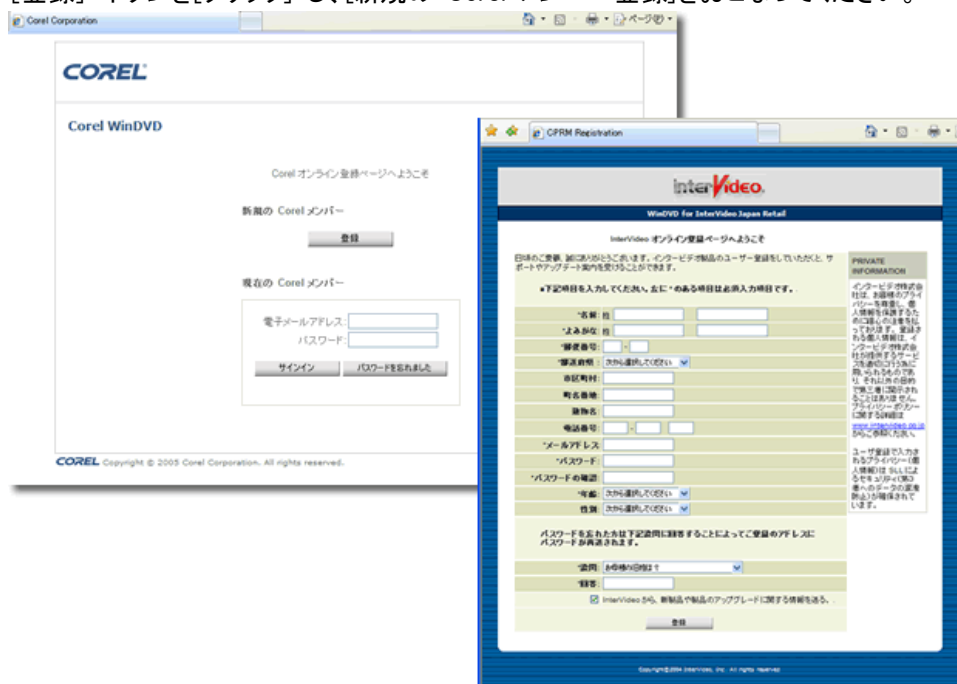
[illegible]

Corel Corporation

ページ(P)

COREL

Corel WinDVD

Corel オンライン登録ページへようこそ

新規の Corel メンバー

登録

現在の Corel メンバー

電子メールアドレス:

パスワード:

サインイン

パスワードを忘れました

COREL Copyright © 2005 Corel Corporation. All rights reserved.

CPRM Registration

InterVideo

WinDVD for InterVideo Japan Retail

InterVideo オンライン登録ページへようこそ

日頃のご愛顧、誠にありがとうございます。インタービデオ製品のユーザー登録をしていただくと、サポートやアップデート案内を受けることができます。

■下記項目を入力してください。なお * のある項目は必須入力項目です。

*名前: 姓

*よみがな: 姓

*郵便番号:

*都道府県: 次から選択してください

市区町村:

町名番地:

建物名:

電話番号:

*メールアドレス:

*パスワード:

*パスワードの確認:

*年齢: 次から選択してください

性別: 次から選択してください

パスワードを忘れた方は下記質問に回答することによってご登録のアドレスにパスワードが再送されます。

*質問: お母様の旧姓は?

*回答:

InterVideo から、新製品や製品のアップグレードに関する情報を送る。

登録

PRIVATE INFORMATION

インタービデオ株式会社は、お客様のプライバシーを尊重し、個人情報を保護するために細心の注意を払っております。登録される個人情報は、インタービデオ株式会社が提供するサービスを適切に行うために用いられるものであり、それ以外の目的で第三者に開示されることはありません。プライバシーポリシーに関する詳細は www.intervideo.co.jp からご参照ください。

ユーザー登録で入力されるプライバシー(個人情報)は SSL によるセキュリティ(第三者へのデータの漏洩防止)が確保されています。

Copyright © 2004 InterVideo, Inc. All rights reserved.